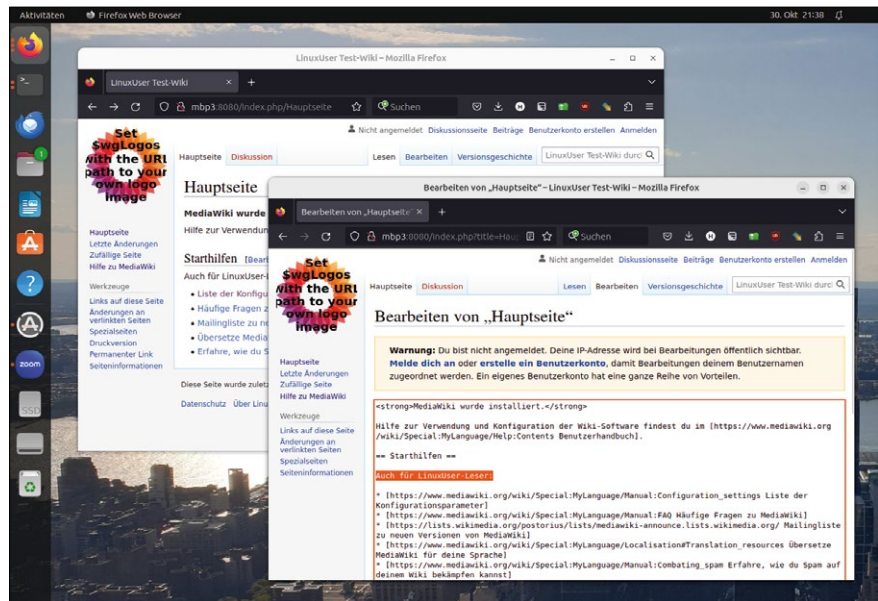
Aktivitäten Firefox Web Browser 30. Okt 21:38

LinuxUser Test-Wiki – Mozilla Firefox

LinuxUser Test-Wiki ×

mbp3:8080/index.php/Hauptseite

Suchen

Nicht angemeldet Diskussionsseite Beiträge Benutzerkonto erstellen Anmelden

Set $wgLogos with the URL path to your own logo image

Hauptseite Diskussion Lesen Bearbeiten Versionsgeschichte LinuxUser Test-Wiki durc

Hauptseite

MediaWiki wurde

Hilfe zur Verwendun

Starthilfen [Bear

Auch für LinuxUser-L

Liste der Konfigu

Häufige Fragen z

Mailingliste zu ne

Übersetze Media

Erfahre, wie du S

Hauptseite
Letzte Änderungen
Zufällige Seite
Hilfe zu MediaWiki

Werkzeuge
Links auf diese Seite
Änderungen an verlinkten Seiten
Spezialseiten
Druckversion
Permanenter Link
Seiteninformationen

Diese Seite wurde zulet

Datenschutz Über Linu

Bearbeiten von „Hauptseite“ – LinuxUser Test-Wiki – Mozilla Firefox

Bearbeiten von „Hauptseite“ ×

mbp3:8080/index.php?title=Haup

Suchen

Nicht angemeldet Diskussionsseite Beiträge Benutzerkonto erstellen Anmelden

Set $wgLogos with the URL path to your own logo image

Hauptseite Diskussion Lesen Bearbeiten Versionsgeschichte LinuxUser Test-Wiki durc

Bearbeiten von „Hauptseite“

Warnung: Du bist nicht angemeldet. Deine IP-Adresse wird bei Bearbeitungen öffentlich sichtbar. Melde dich an oder erstelle ein Benutzerkonto, damit Bearbeitungen deinem Benutzernamen zugeordnet werden. Ein eigenes Benutzerkonto hat eine ganze Reihe von Vorteilen.

Hauptseite
Letzte Änderungen
Zufällige Seite
Hilfe zu MediaWiki

Werkzeuge
Links auf diese Seite
Änderungen an verlinkten Seiten
Spezialseiten
Seiteninformationen

<strong>MediaWiki wurde installiert.</strong>

Hilfe zur Verwendung und Konfiguration der Wiki-Software findest du im [https://www.mediawiki.org/wiki/Special:MyLanguage/Help:Contents Benutzerhandbuch].

== Starthilfen ==

Auch für LinuxUser-Leser:

* [https://www.mediawiki.org/wiki/Special:MyLanguage/Manual:Configuration_settings Liste der Konfigurationsparameter]
* [https://www.mediawiki.org/wiki/Special:MyLanguage/Manual:FAQ Häufige Fragen zu MediaWiki]
* [https://lists.wikimedia.org/postorius/lists/mediawiki-announce.lists.wikimedia.org/ Mailingliste zu neuen Versionen von MediaWiki]
* [https://www.mediawiki.org/wiki/Special:MyLanguage/Localisation#Translation_resources Übersetze MediaWiki für deine Sprache]
* [https://www.mediawiki.org/wiki/Special:MyLanguage/Manual:Combating_spam Erfahre, wie du Spam auf deinem Wiki bekämpfen kannst]